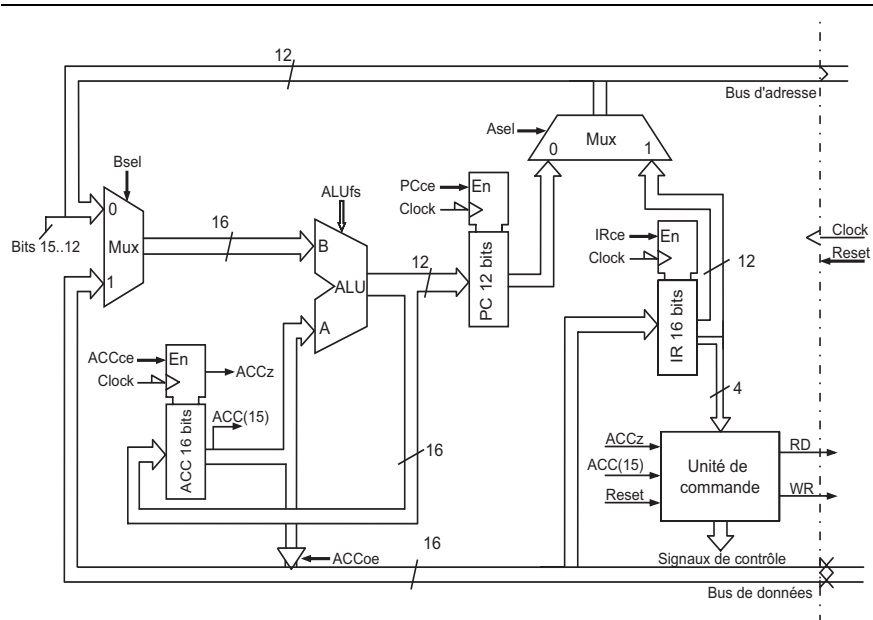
12

Bus d'adresse

Asel

Mux

0

1

Bsel

ALUfs

PCce

En

Clock

0

Mux

16

B

Bits 15..12

1

ALU

12

PC 12 bits

IRce

En

Clock

12

Clock

Reset

IR 16 bits

A

ACCce

En

Clock

ACCz

ACC 16 bits

ACC(15)

16

4

ACCz

ACC(15)

Reset

Unité de commande

RD

WR

ACCoe

16

Signaux de contrôle

Bus de données